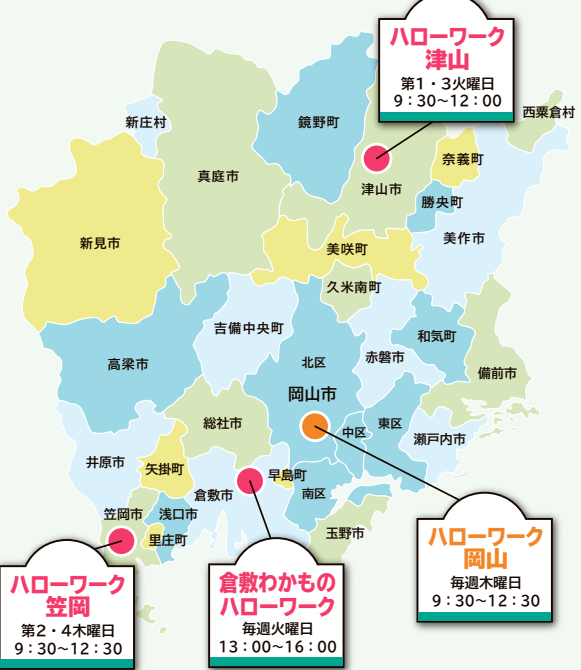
ハローワーク
津山
第1・3火曜日
9：30〜12：00

西粟倉村
新庄村
鏡野町
奈義町
津山市
真庭市
勝央町
新見市
美咲町
美作市
久米南町
吉備中央町
和気町
高梁市
北区
赤磐市
備前市
岡山市
総社市
中区
東区
瀬戸内市
井原市
矢掛町
早島町
倉敷市
南区
笠岡市
浅口市
里庄町
玉野市

ハローワーク
岡山
毎週木曜日
9：30〜12：30

ハローワーク
笠岡
第2・4木曜日
9：30〜12：30

倉敷わかもの
ハローワーク
毎週火曜日
13：00〜16：00